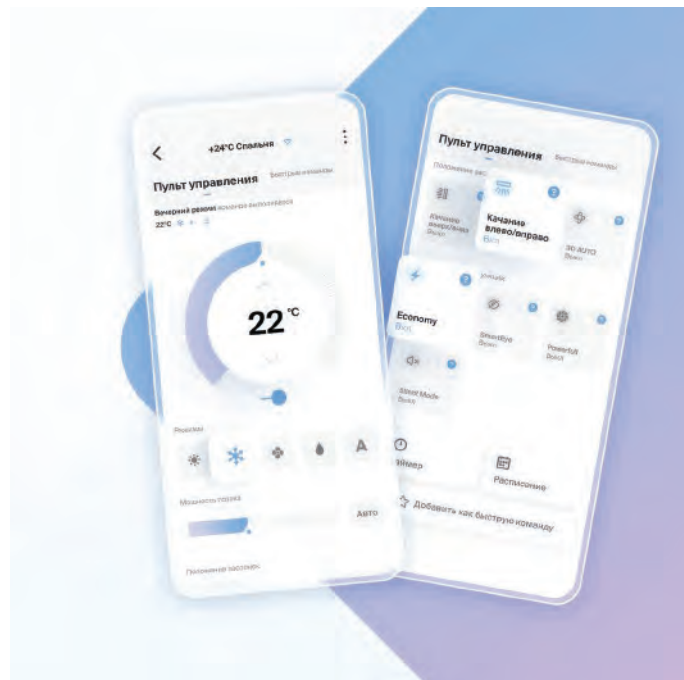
+24°C Спальня

Пульт управления

Быстрые команды

Вечерний режим команда выполняется

22°C

22 °C

Режимы

A

Мощность потока

Авто

Положение заслонок

Пульт управления

Быстрые команды

Положение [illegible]

Качание вверх/вниз
Выкл

Качание влево/вправо
Вкл

3D AUTO
Выкл

Economy
Вкл

Функции

SleepEye
Выкл

Powerful
Выкл

Silent Mode
Выкл

Таймер

Расписание

Добавить как быструю команду